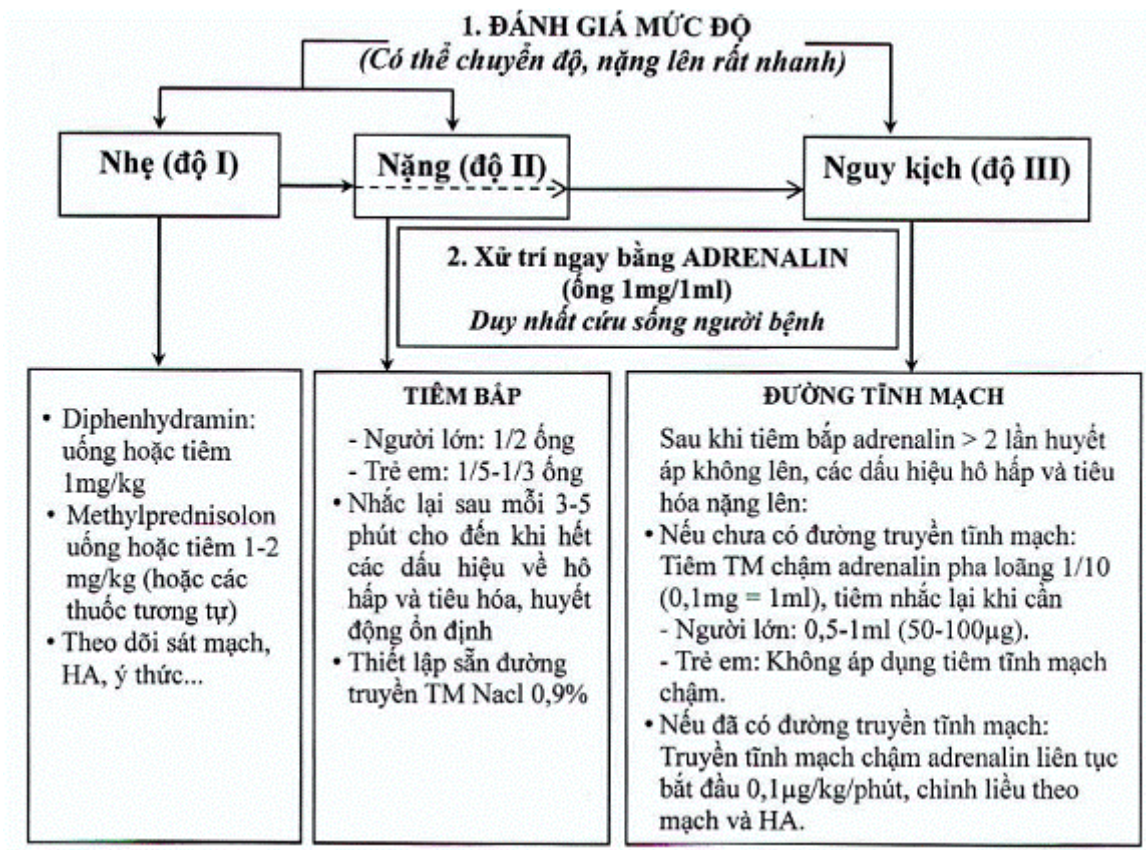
1. ĐÁNH GIÁ MỨC ĐỘ
(Có thể chuyển độ, nặng lên rất nhanh)

Nhẹ (độ I)

Nặng (độ II)

Nguy kịch (độ III)

2. Xử trí ngay bằng ADRENALIN
(ống 1mg/1ml)
Duy nhất cứu sống người bệnh

• Diphenhydramin: uống hoặc tiêm 1mg/kg
• Methylprednisolon uống hoặc tiêm 1-2 mg/kg (hoặc các thuốc tương tự)
• Theo dõi sát mạch, HA, ý thức...

TIÊM BẮP
- Người lớn: 1/2 ống
- Trẻ em: 1/5-1/3 ống
• Nhắc lại sau mỗi 3-5 phút cho đến khi hết các dấu hiệu về hô hấp và tiêu hóa, huyết động ổn định
• Thiết lập sẵn đường truyền TM Nacl 0,9%

ĐƯỜNG TĨNH MẠCH
Sau khi tiêm bắp adrenalin > 2 lần huyết áp không lên, các dấu hiệu hô hấp và tiêu hóa nặng lên:
• Nếu chưa có đường truyền tĩnh mạch: Tiêm TM chậm adrenalin pha loãng 1/10 (0,1mg = 1ml), tiêm nhắc lại khi cần
- Người lớn: 0,5-1ml (50-100µg).
- Trẻ em: Không áp dụng tiêm tĩnh mạch chậm.
• Nếu đã có đường truyền tĩnh mạch: Truyền tĩnh mạch chậm adrenalin liên tục bắt đầu 0,1µg/kg/phút, chỉnh liều theo mạch và HA.